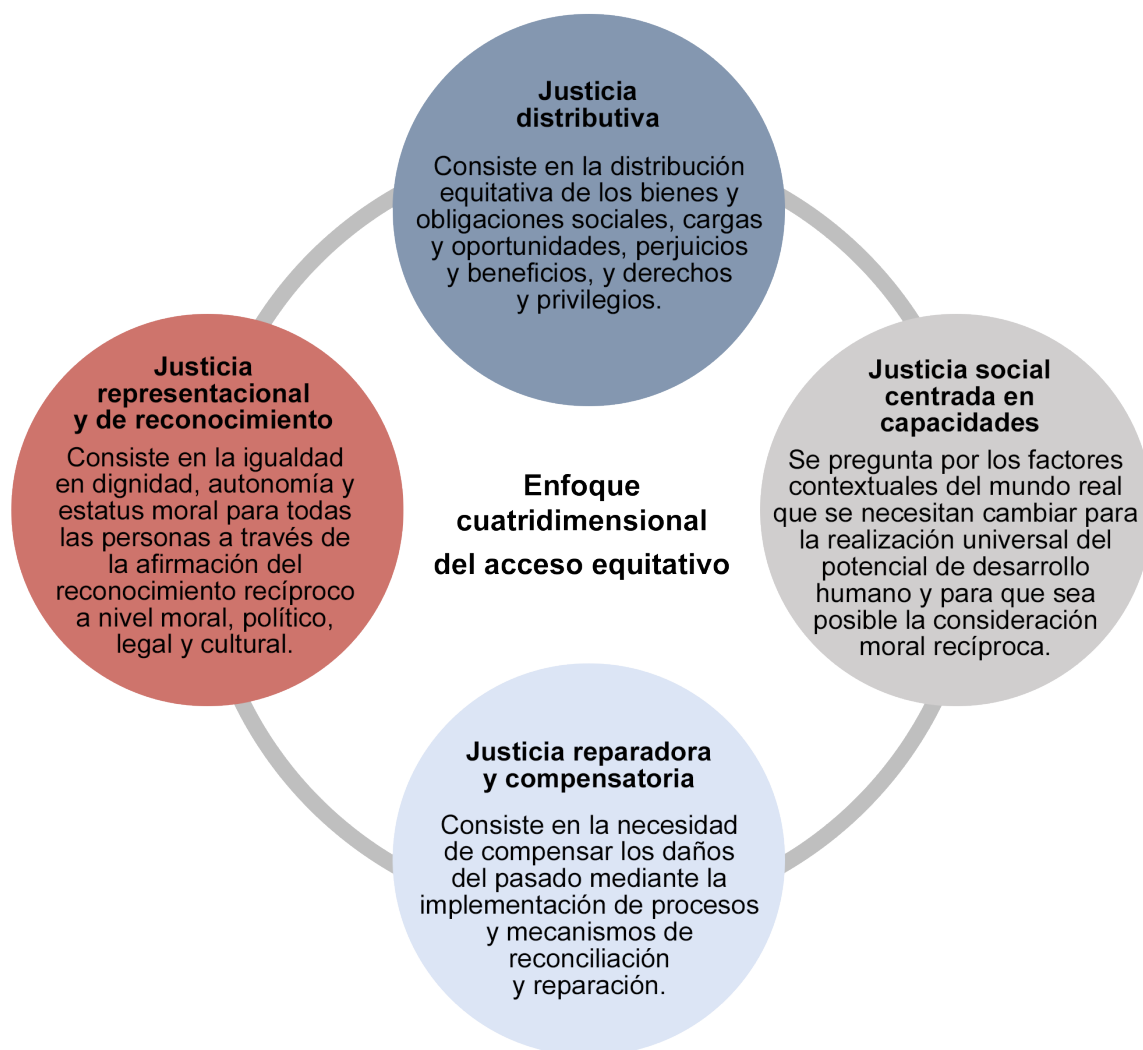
Justicia distributiva

Consiste en la distribución equitativa de los bienes y obligaciones sociales, cargas y oportunidades, perjuicios y beneficios, y derechos y privilegios.

Justicia representacional y de reconocimiento

Consiste en la igualdad en dignidad, autonomía y estatus moral para todas las personas a través de la afirmación del reconocimiento recíproco a nivel moral, político, legal y cultural.

Enfoque cuatridimensional del acceso equitativo

Justicia social centrada en capacidades

Se pregunta por los factores contextuales del mundo real que se necesitan cambiar para la realización universal del potencial de desarrollo humano y para que sea posible la consideración moral recíproca.

Justicia reparadora y compensatoria

Consiste en la necesidad de compensar los daños del pasado mediante la implementación de procesos y mecanismos de reconciliación y reparación.